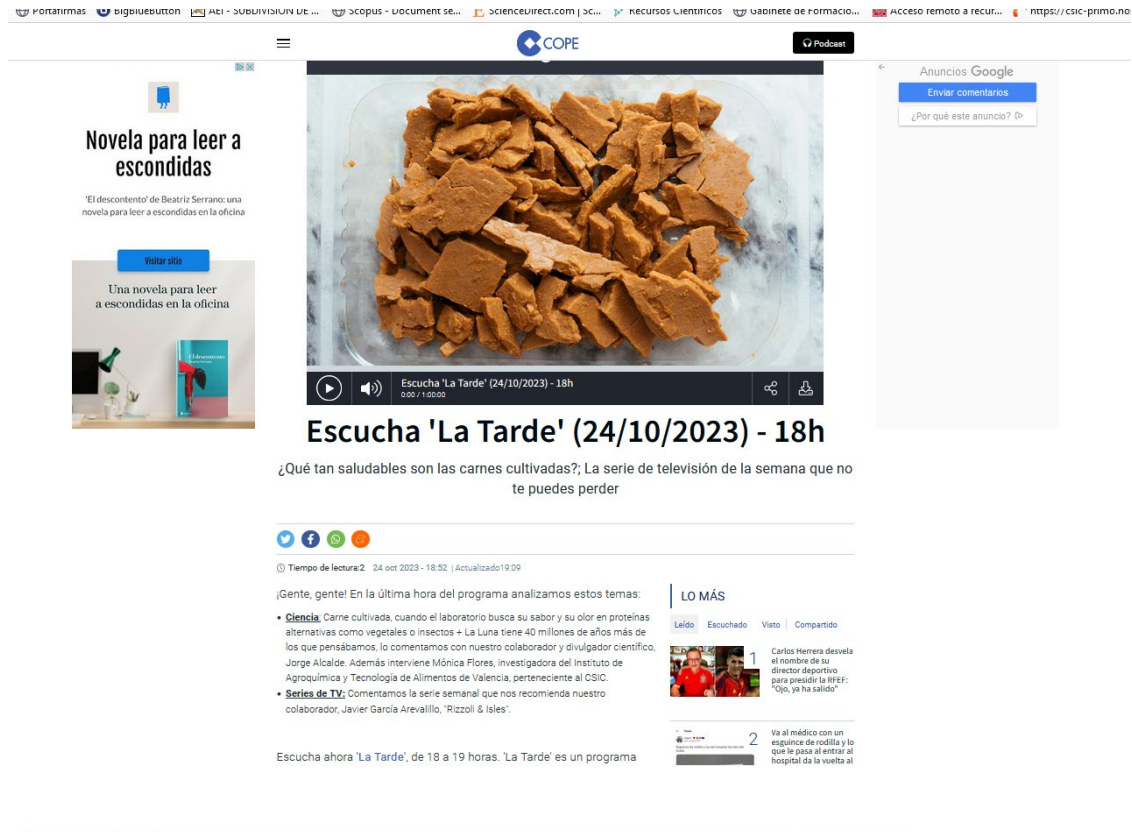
Portafirmas BigBlueButton AEI - SUBDIVISION DE ... Scopus - Document se... ScienceDirect.com | Sc... Recursos Científicos Gabinete de Formació... Acceso remoto a recur... https://csic-primo.no

COPE

Podcast

Novela para leer a escondidas

'El descontento' de Beatriz Serrano: una novela para leer a escondidas en la oficina

Visitar sitio

Una novela para leer a escondidas en la oficina

El descontento

Anuncios Google

Enviar comentarios

¿Por qué este anuncio?

Escucha 'La Tarde' (24/10/2023) - 18h
0:00 / 1:00:00

Escucha 'La Tarde' (24/10/2023) - 18h

¿Qué tan saludables son las carnes cultivadas?; La serie de televisión de la semana que no te puedes perder

Tiempo de lectura:2 24 oct 2023 - 18:52 | Actualizado19:09

¡Gente, gente! En la última hora del programa analizamos estos temas:

• Ciencia: Carne cultivada, cuando el laboratorio busca su sabor y su olor en proteínas alternativas como vegetales o insectos + La Luna tiene 40 millones de años más de los que pensábamos, lo comentamos con nuestro colaborador y divulgador científico, Jorge Alcalde. Además interviene Mónica Flores, investigadora del Instituto de Agroquímica y Tecnología de Alimentos de Valencia, perteneciente al CSIC.
• Series de TV: Comentamos la serie semanal que nos recomienda nuestro colaborador, Javier García Arevalillo, "Rizzoli & Isles".

Escucha ahora 'La Tarde', de 18 a 19 horas. 'La Tarde' es un programa

LO MÁS

Leído Escuchado Visto Compartido

1 Carlos Herrera desvela el nombre de su director deportivo para presidir la RFEF: "Ojo, ya ha salido"

2 Va al médico con un esguince de rodilla y lo que le pasa al entrar al hospital da la vuelta al